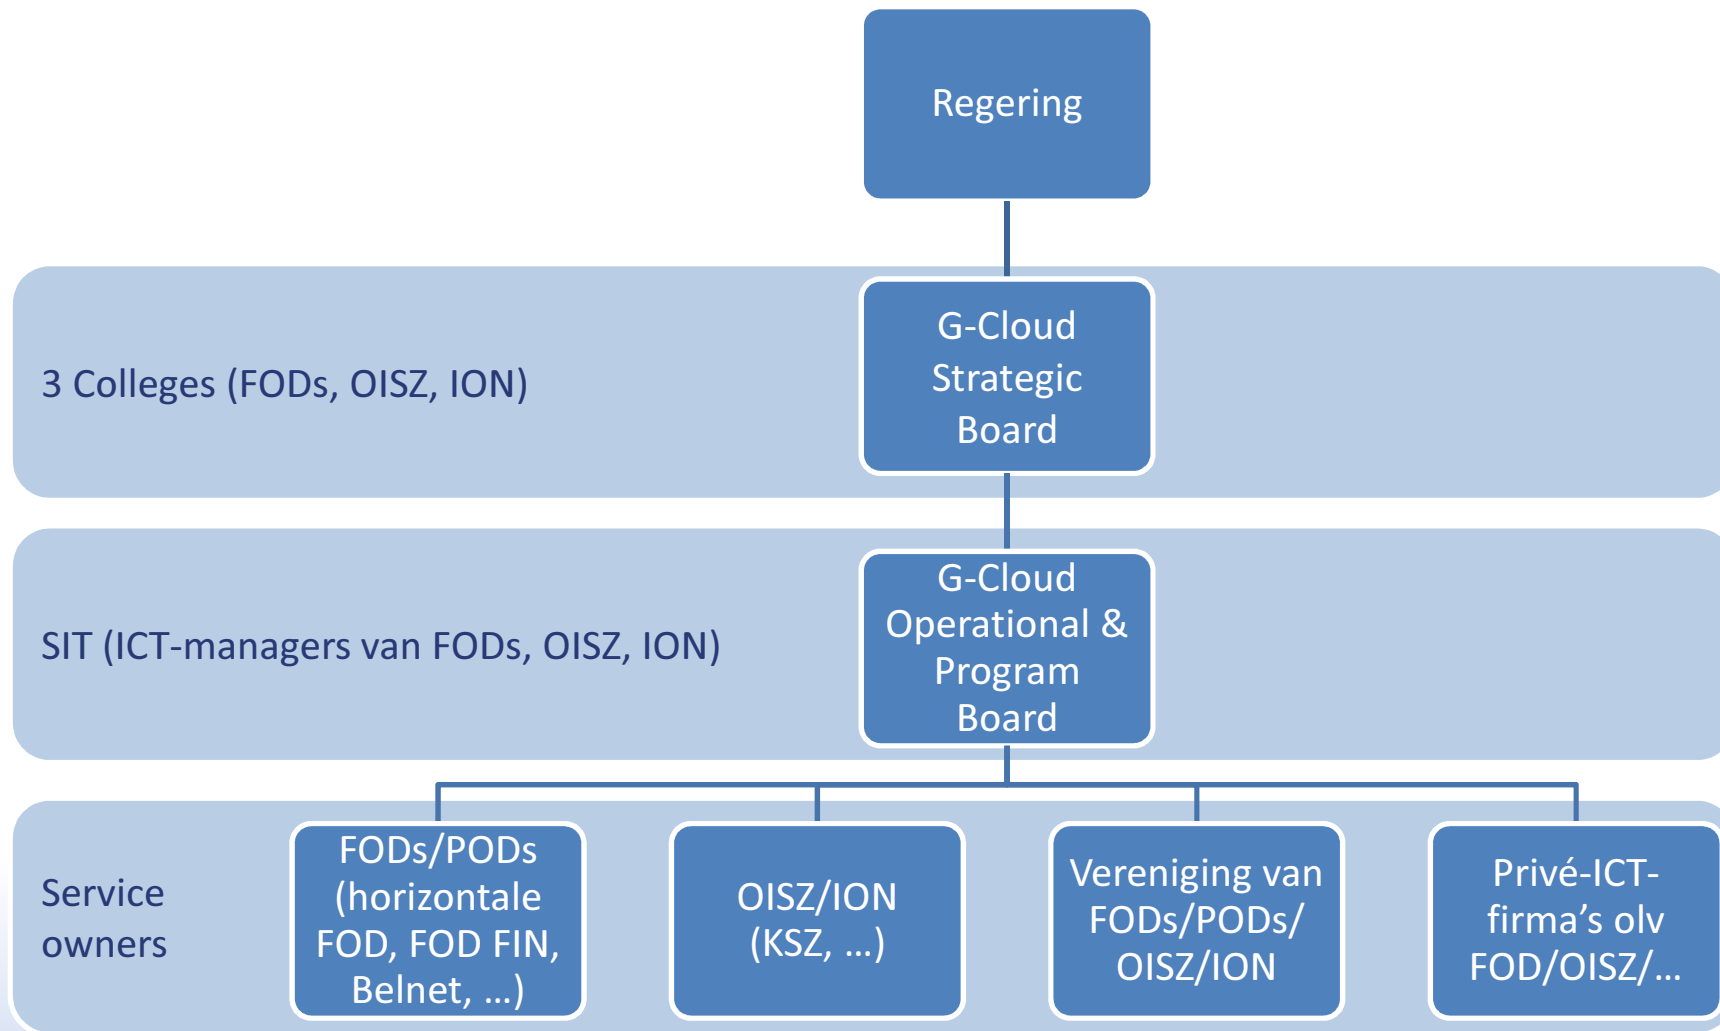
Regering

3 Colleges (FODs, OISZ, ION)

G-Cloud Strategic Board

SIT (ICT-managers van FODs, OISZ, ION)

G-Cloud Operational & Program Board

Service owners

FODs/PODs (horizontale FOD, FOD FIN, Belnet, …)

OISZ/ION (KSZ, …)

Vereniging van FODs/PODs/ OISZ/ION

Privé-ICT-firma’s olv FOD/OISZ/…